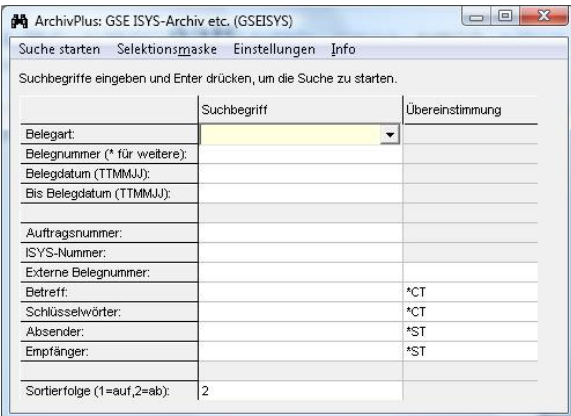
ArchivPlus: GSE ISYS-Archiv etc. (GSEISYS)

Suche starten Selektionsmaske Einstellungen Info

Suchbegriffe eingeben und Enter drücken, um die Suche zu starten.

| | Suchbegriff | Übereinstimmung |
|---|---|---|
| Belegart: | | |
| Belegnummer (* für weitere): | | |
| Belegdatum (TTMMJJ): | | |
| Bis Belegdatum (TTMMJJ): | | |
| | | |
| Auftragsnummer: | | |
| ISYS-Nummer: | | |
| Externe Belegnummer: | | |
| Betreff: | | *CT |
| Schlüsselwörter: | | *CT |
| Absender: | | *ST |
| Empfänger: | | *ST |
| | | |
| Sortierfolge (1=auf,2=ab): | 2 | |